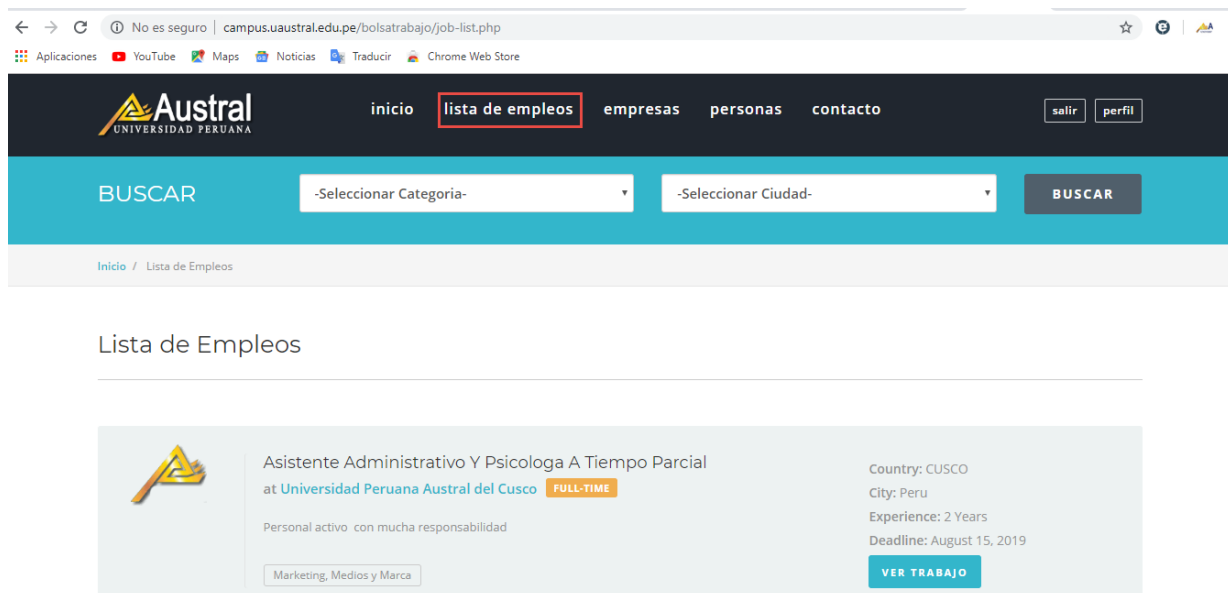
No es seguro | campus.uaustral.edu.pe/bolsatrabajo/job-list.php

Aplicaciones YouTube Maps Noticias Traducir Chrome Web Store

Austral UNIVERSIDAD PERUANA

inicio lista de empleos empresas personas contacto

salir perfil

BUSCAR -Seleccionar Categoria- -Seleccionar Ciudad- BUSCAR

Inicio / Lista de Empleos

Lista de Empleos

Asistente Administrativo Y Psicologa A Tiempo Parcial
at Universidad Peruana Austral del Cusco FULL-TIME

Personal activo con mucha responsabilidad

Marketing, Medios y Marca

Country: CUSCO
City: Peru
Experience: 2 Years
Deadline: August 15, 2019

VER TRABAJO